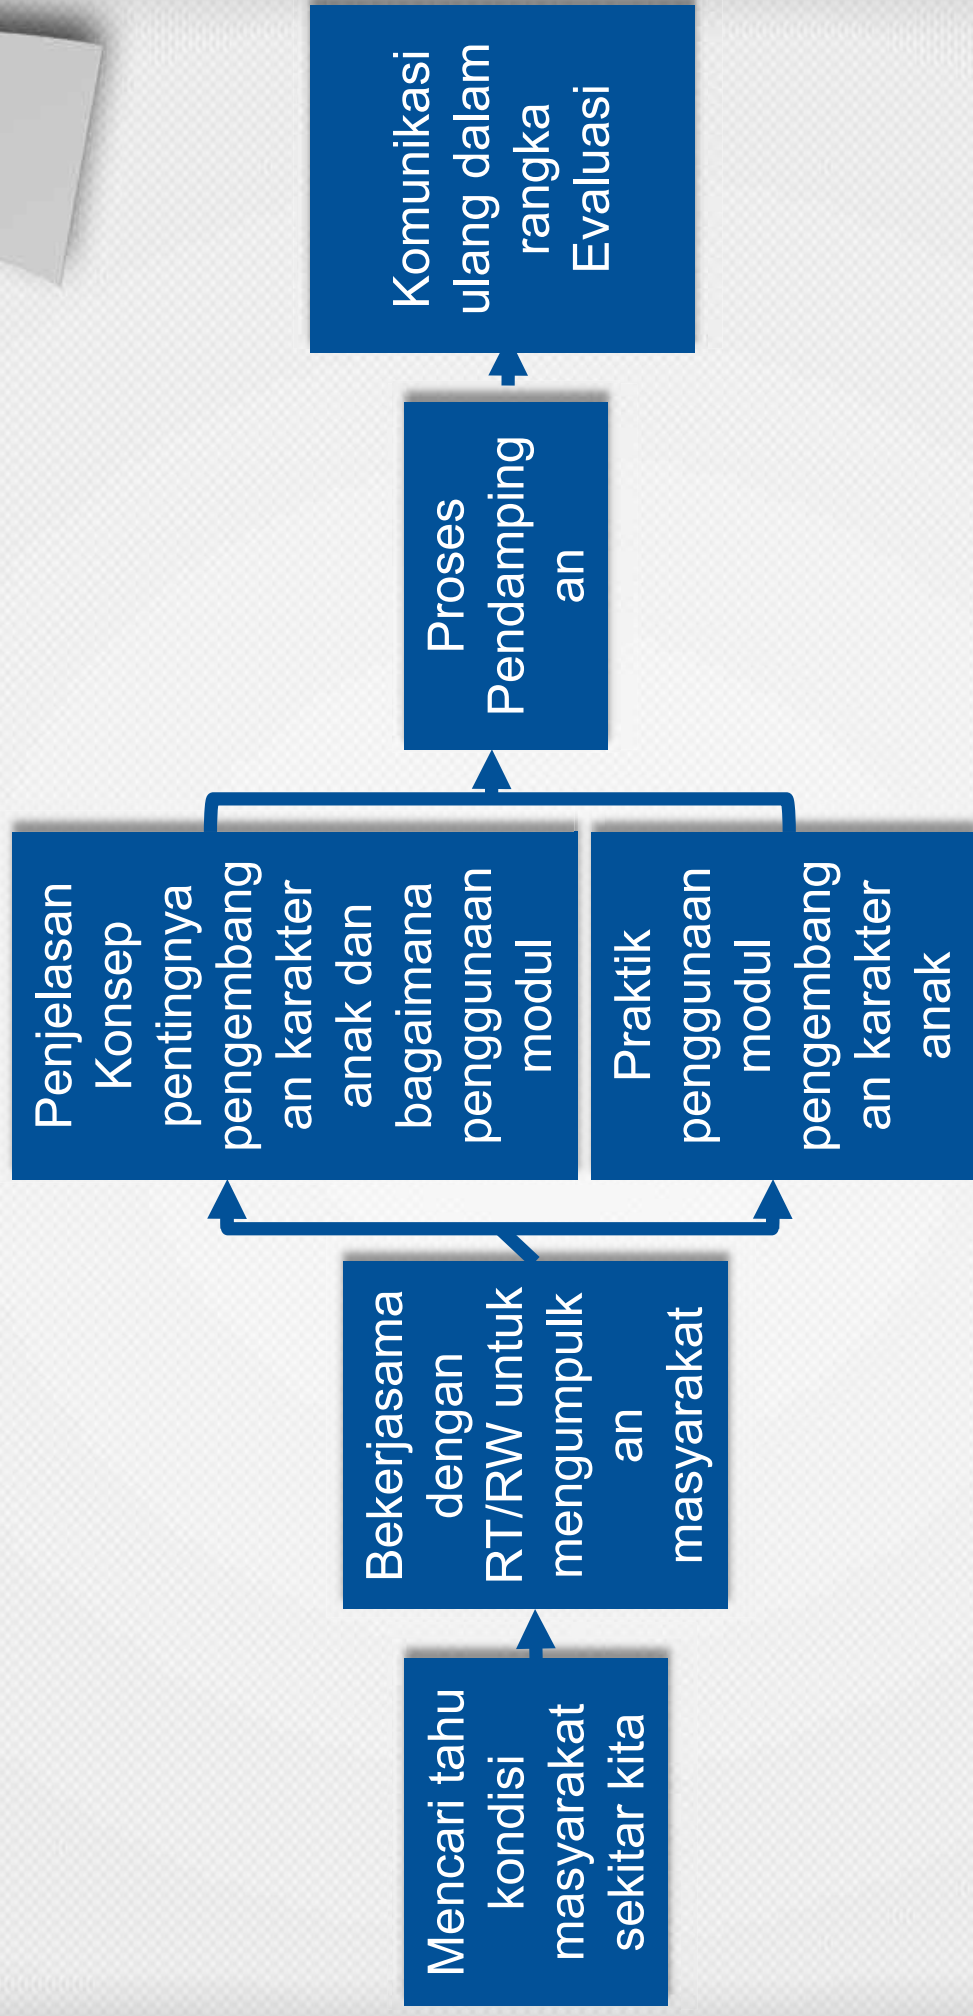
Mencari tahu kondisi masyarakat sekitar kita

Bekerjasama dengan RT/RW untuk mengumpulkan masyarakat

Penjelasan Konsep pentingnya pengembangan karakter anak dan bagaimana penggunaan modul

Praktik penggunaan modul pengembangan karakter anak

Proses Pendampingan

Komunikasi ulang dalam rangka Evaluasi